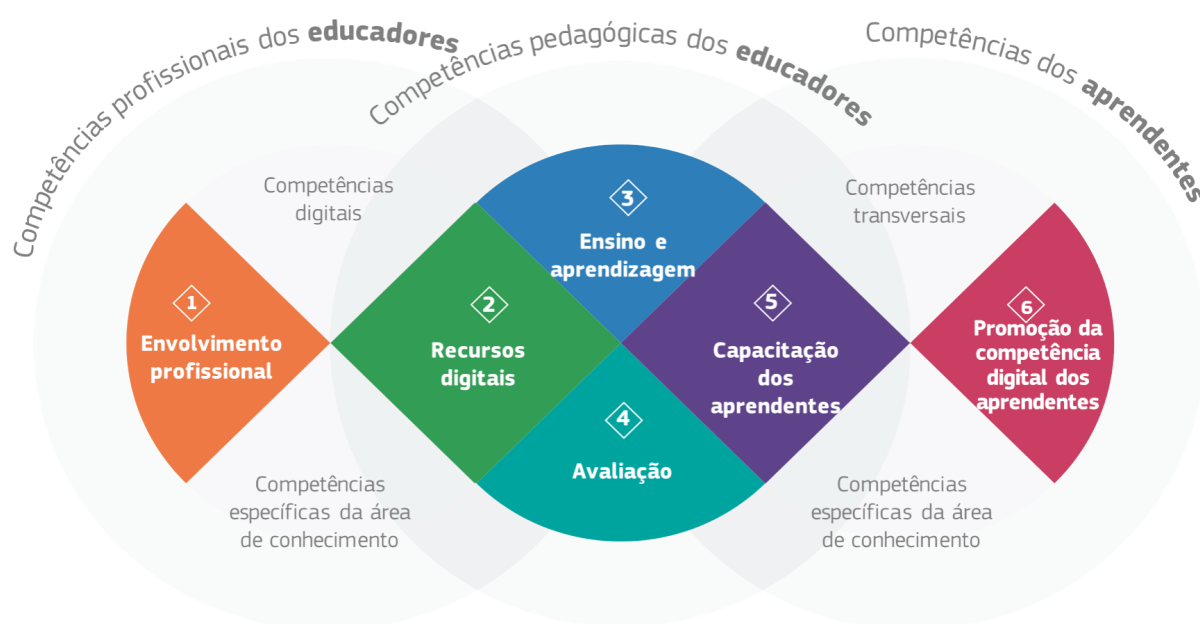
Competências profissionais dos educadores

Competências pedagógicas dos educadores

Competências dos aprendentes

Competências digitais

Competências transversais

1 Envolvimento profissional

2 Recursos digitais

3 Ensino e aprendizagem

4 Avaliação

5 Capacitação dos aprendentes

6 Promoção da competência digital dos aprendentes

Competências específicas da área de conhecimento

Competências específicas da área de conhecimento